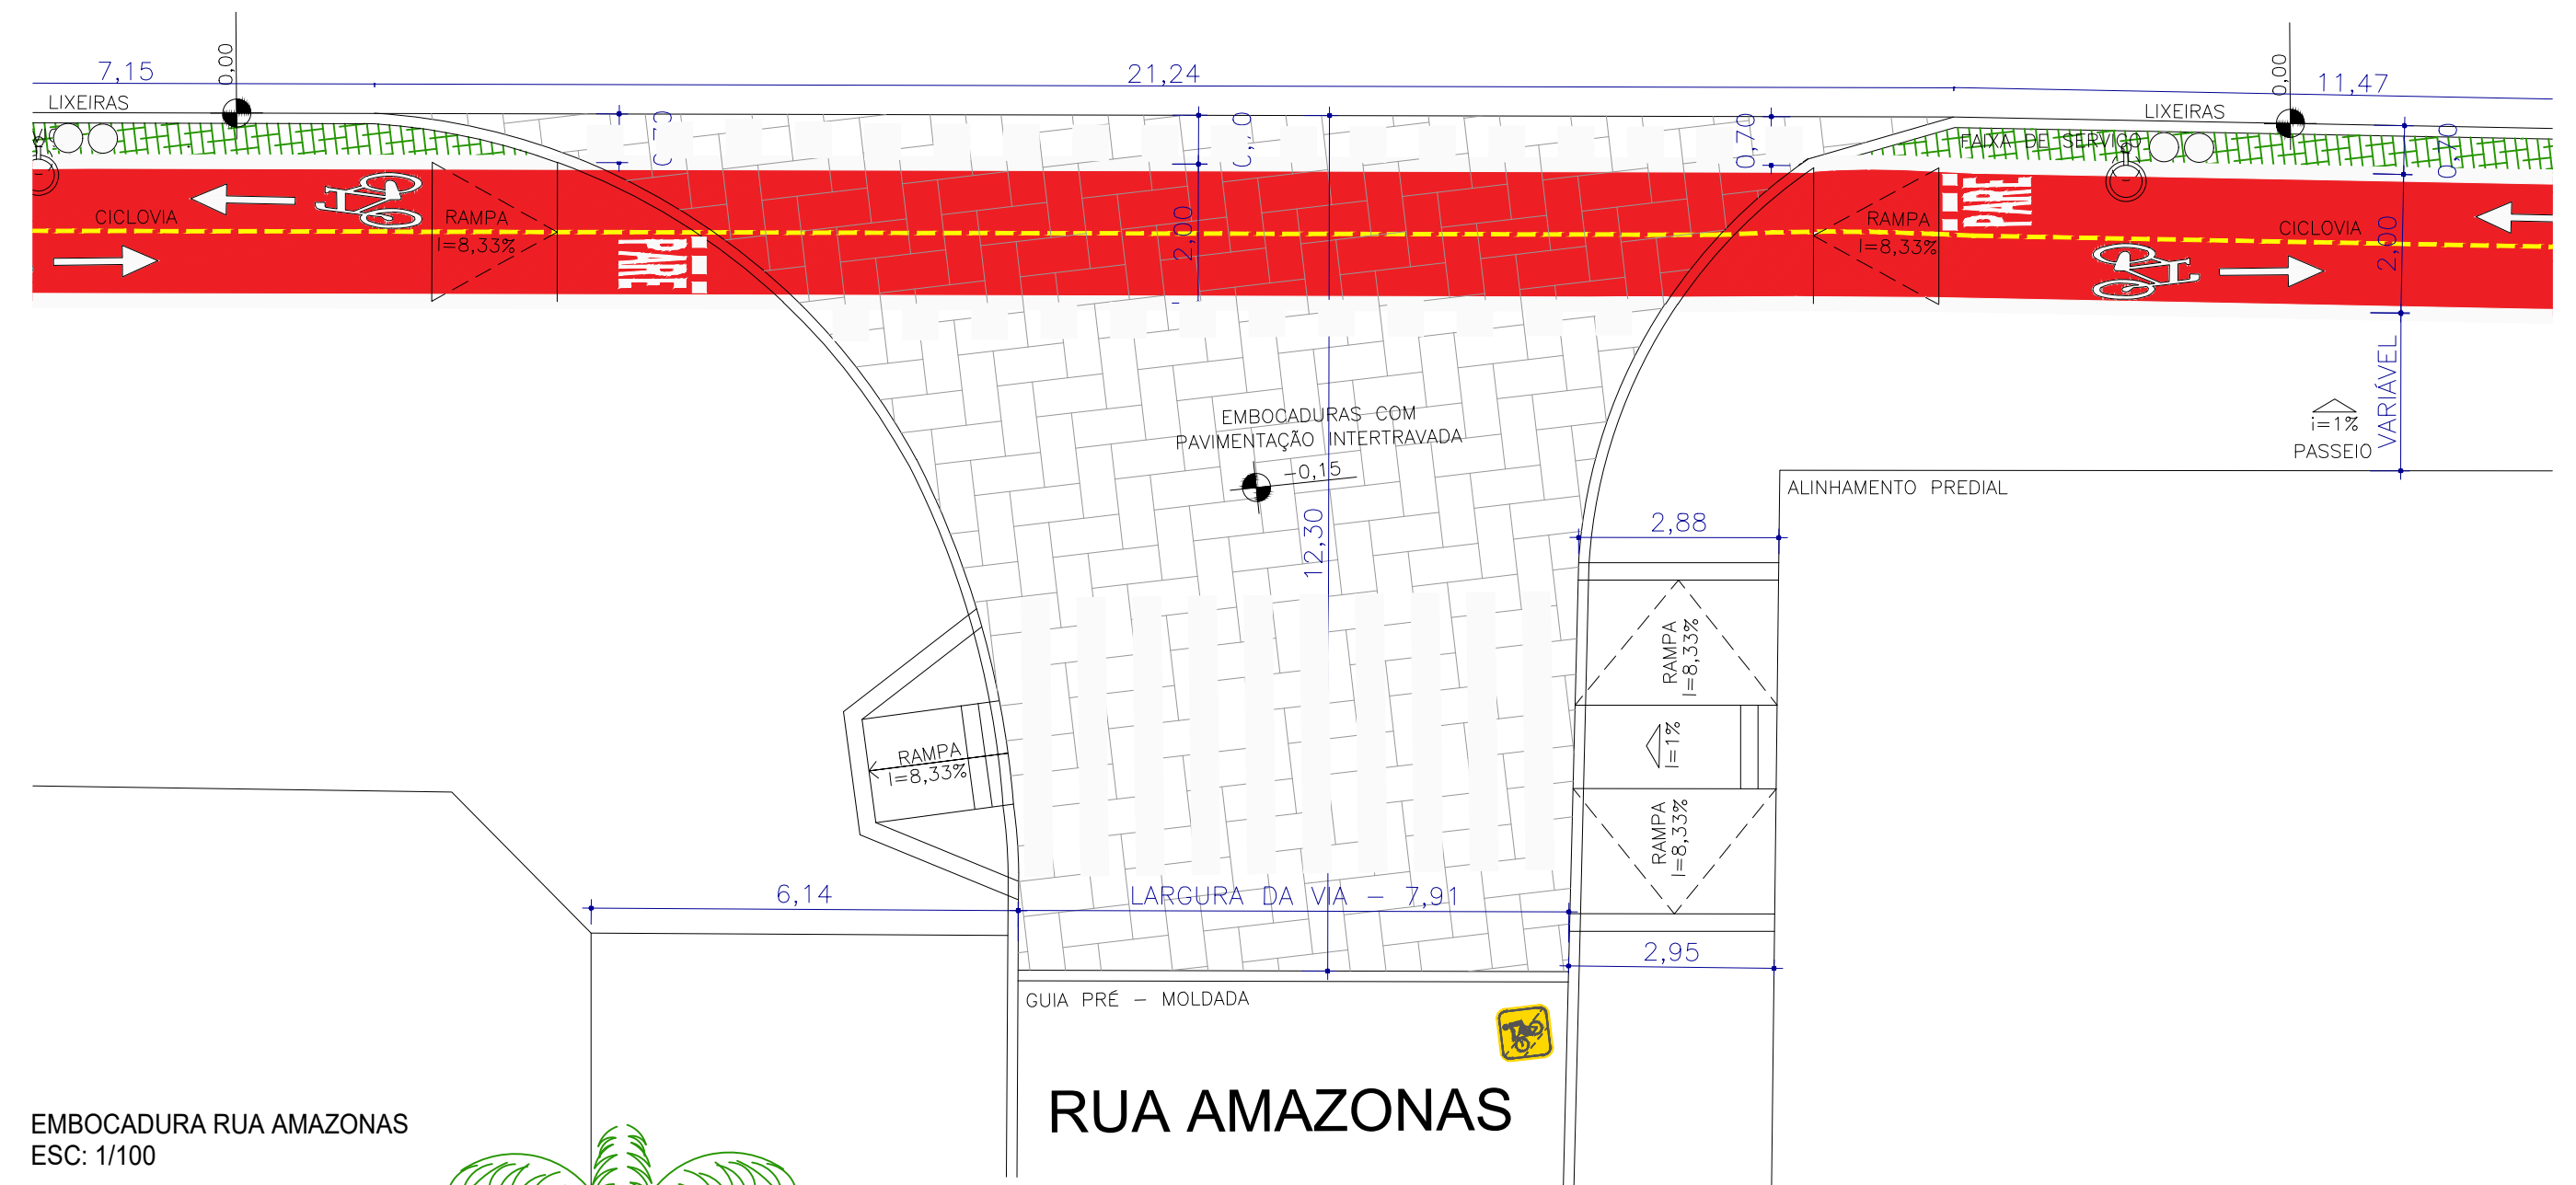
7,15
0,00
21,24
0,00
11,47
LIXEIRAS
LIXEIRAS
FAIXA DE SERVIÇO
0,70
0,70
CICLOVIA
RAMPA
I=8,33%
PARE
2,00
RAMPA
I=8,33%
PARE
CICLOVIA
2,00
EMBOCADURAS COM PAVIMENTAÇÃO INTERTRAVADA
-0,15
i=1%
PASSEIO
VARIÁVEL
ALINHAMENTO PREDIAL
12,30
2,88
RAMPA
I=8,33%
I=1%
RAMPA
I=8,33%
RAMPA
I=8,33%
6,14
LARGURA DA VIA - 7,91
2,95
GUIA PRÉ - MOLDADA
RUA AMAZONAS
EMBOCADURA RUA AMAZONAS
ESC: 1/100